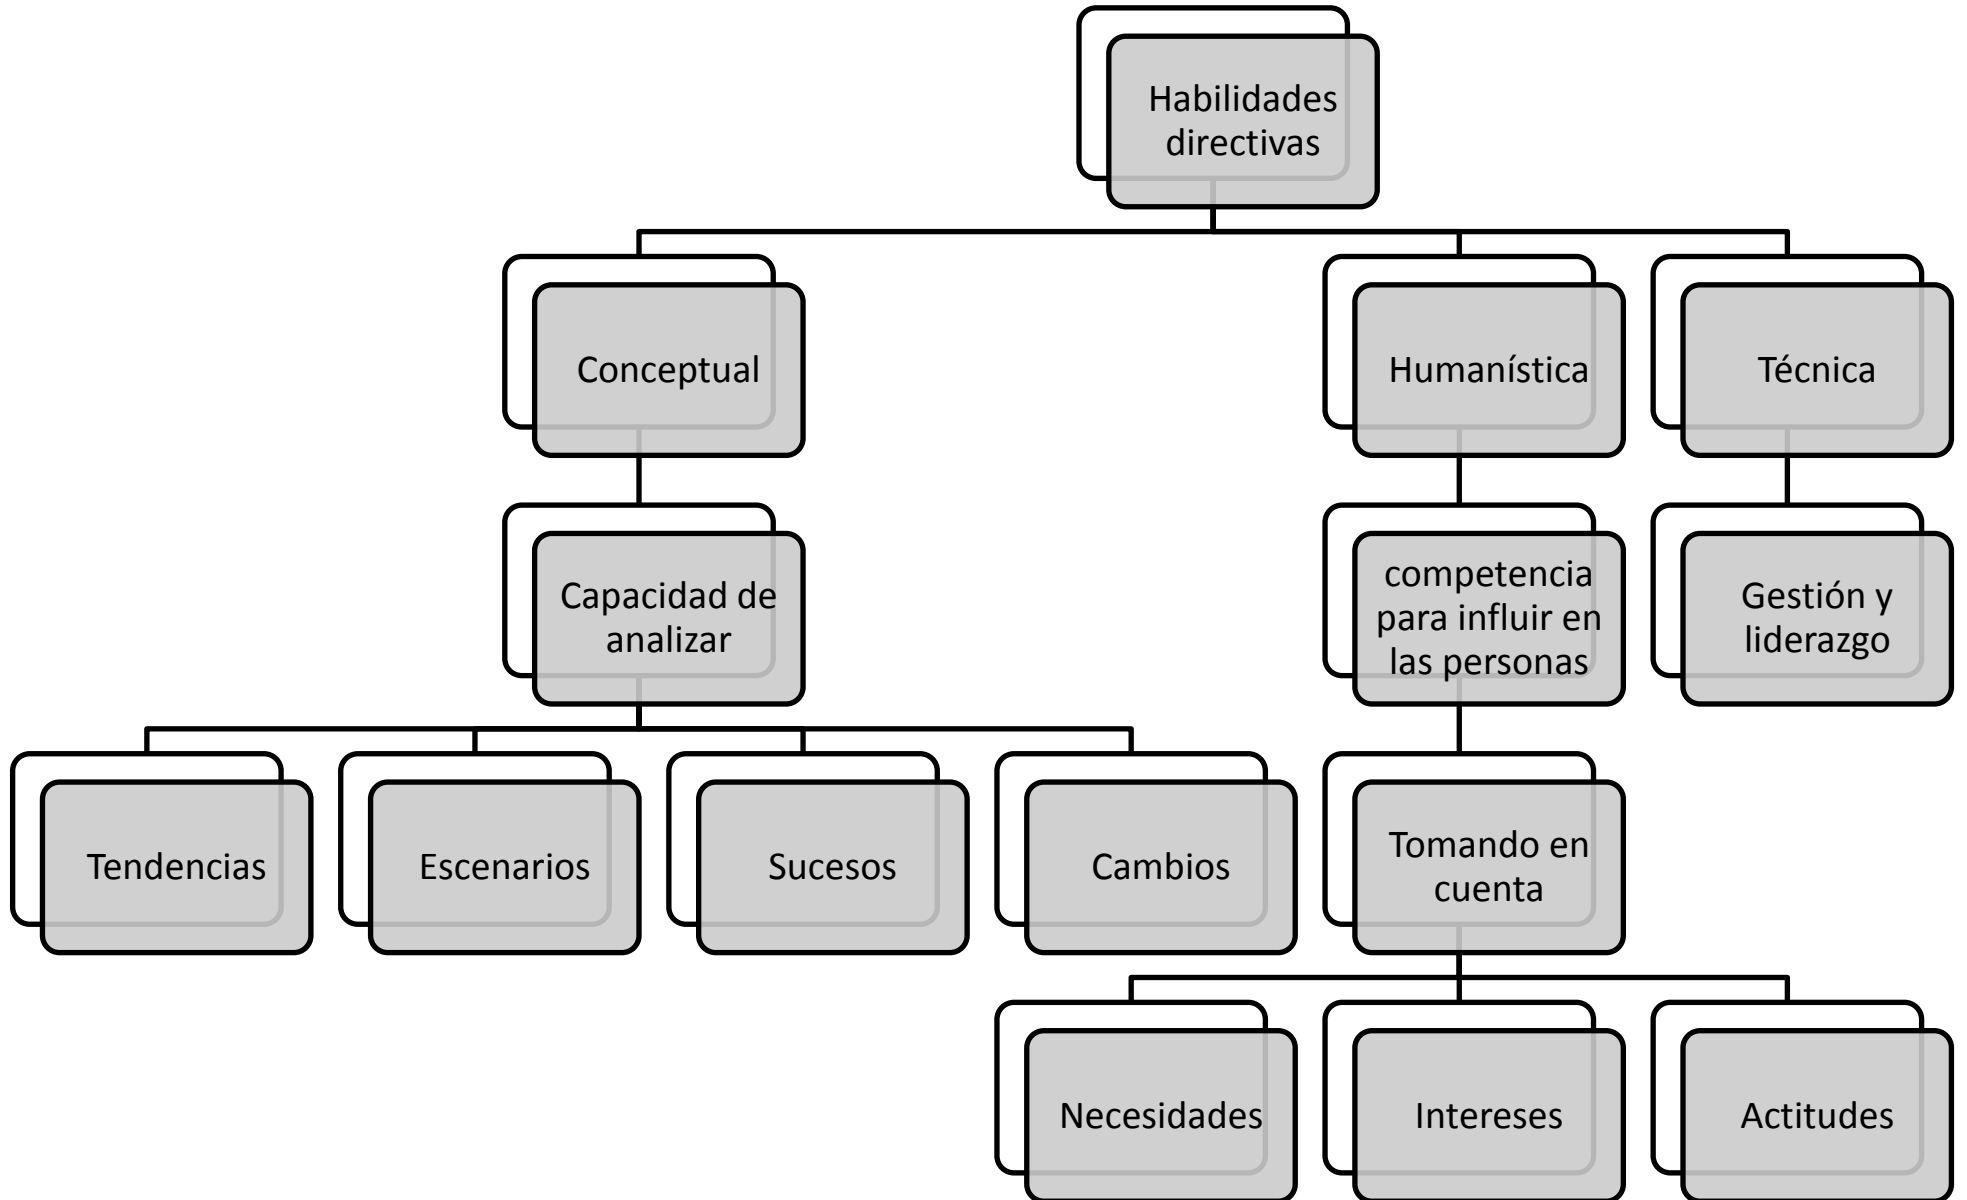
Habilidades directivas

Conceptual

Humanística

Técnica

Capacidad de analizar

competencia para influir en las personas

Gestión y liderazgo

Tendencias

Escenarios

Sucesos

Cambios

Tomando en cuenta

Necesidades

Intereses

Actitudes